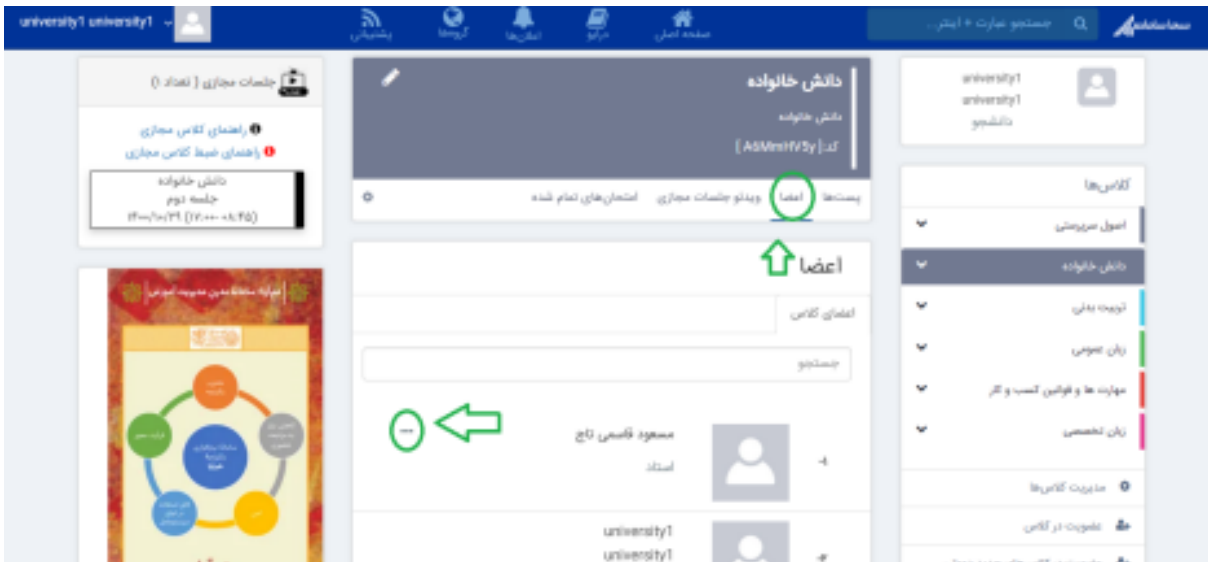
university1 university1

پشتیبانی گروه‌ها اعلان‌ها درایو صفحه اصلی

جستجو عبارت + اینتر ...

سامانه

university1
university1
دانشجو

دانش خانواده
دانش خانواده
کد: [ A6MmHV5y ]

پست‌ها اعضا ویدئو جلسات مجازی امتحان‌های تمام شده

جلسات مجازی ( تعداد ۱)

راهنمای کلاس مجازی
راهنمای ضبط کلاس مجازی

دانش خانواده
جلسه دوم
۱۴۰۰/۱۰/۲۹ (۱۷:۰۰ - ۰۸:۴۵)

کلاس‌ها

اصول سرپرستی
دانش خانواده
تربیت بدنی
زبان عمومی
مهارت ها و قوانین کسب و کار
زبان تخصصی

اعضا

اعضای کلاس

جستجو

۱- مسعود قاسمی تاج
استاد

...

۲- university1
university1

مدیریت کلاس‌ها
عضویت در کلاس

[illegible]